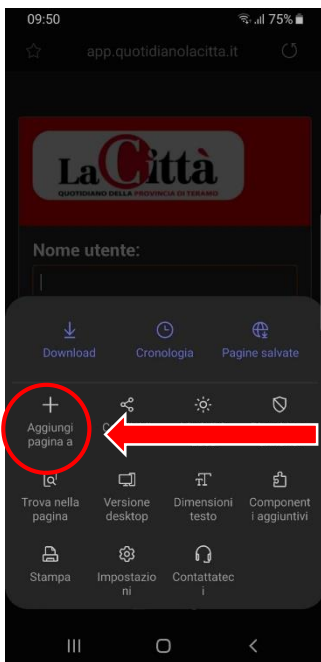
09:50
75%
app.quotidianolacitta.it
La Città
QUOTIDIANO DELLA PROVINCIA DI TERAMO
Nome utente:
Download
Cronologia
Pagine salvate
Aggiungi pagina a
C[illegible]
Trova nella pagina
Versione desktop
Dimensioni testo
Componenti aggiuntivi
Stampa
Impostazioni
Contattateci